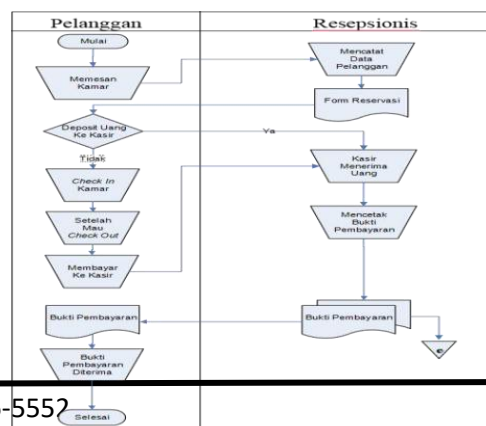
Pelanggan

Resepsionis

Mulai

Memesan Kamar

Mencatat Data Pelanggan

Form Reservasi

Deposit Uang Ke Kasir

Ya

Tidak

Check In Kamar

Kasir Menerima Uang

Setelah Mau Check Out

Mencetak Bukti Pembayaran

Membayar Ke Kasir

Bukti Pembayaran

Bukti Pembayaran

Bukti Pembayaran Diterima

-5552

Selesai